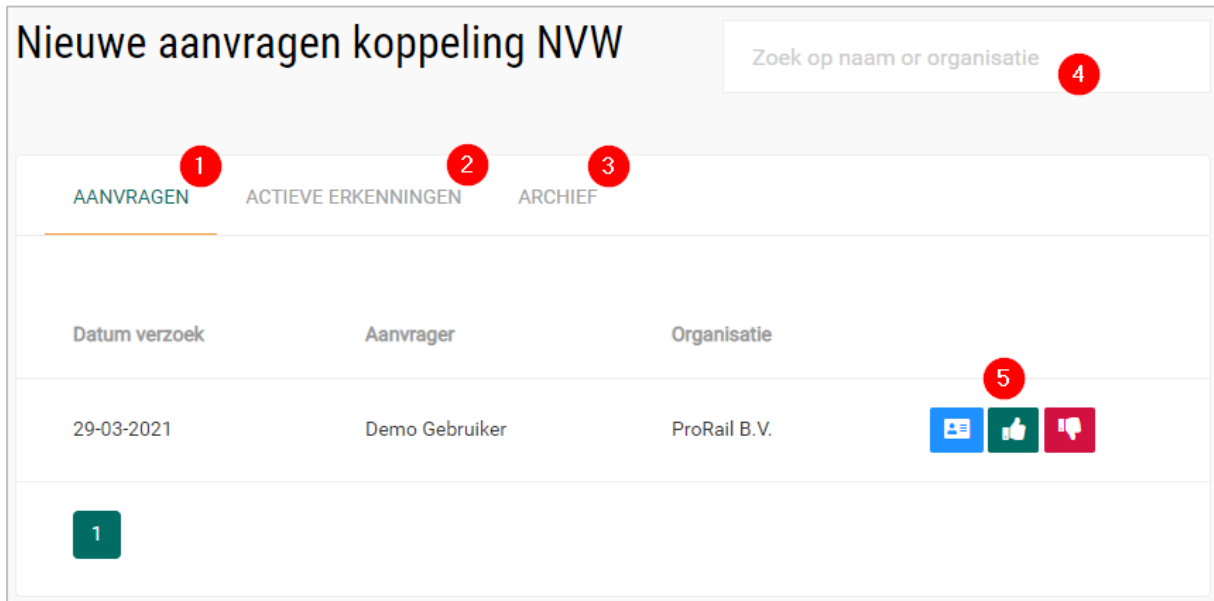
Nieuwe aanvragen koppeling NVW

Zoek op naam or organisatie

4

1 2 3

AANVRAGEN ACTIEVE ERKENNINGEN ARCHIEF

| Datum verzoek | Aanvrager | Organisatie | |
|---|---|---|---|
| | | | 5 |
| 29-03-2021 | Demo Gebruiker | ProRail B.V. | |

1